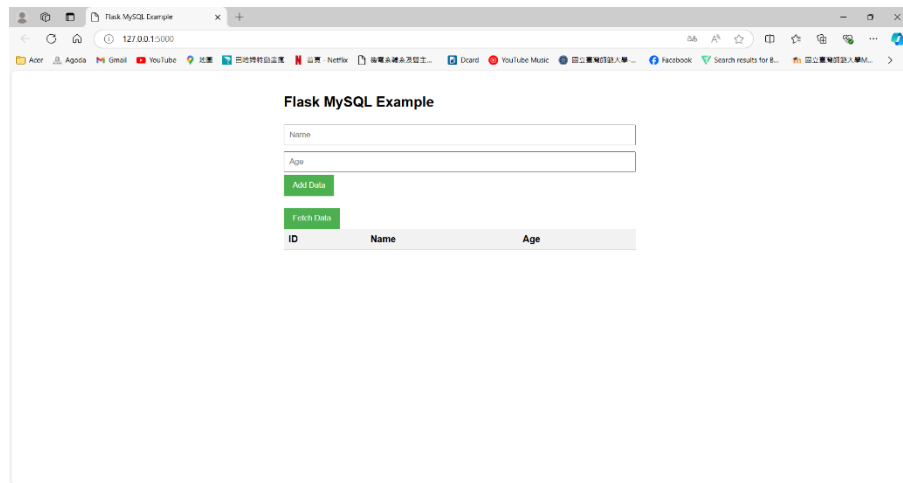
Flask MySQL Example ×

127.0.0.1:5000

Acer Agoda Gmail YouTube 地圖 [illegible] 首頁 - Netflix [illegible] Dcard YouTube Music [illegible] Facebook Search results for B... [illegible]

Flask MySQL Example

Name

Age

Add Data

Fetch Data

| ID | Name | Age |
|---|---|---|